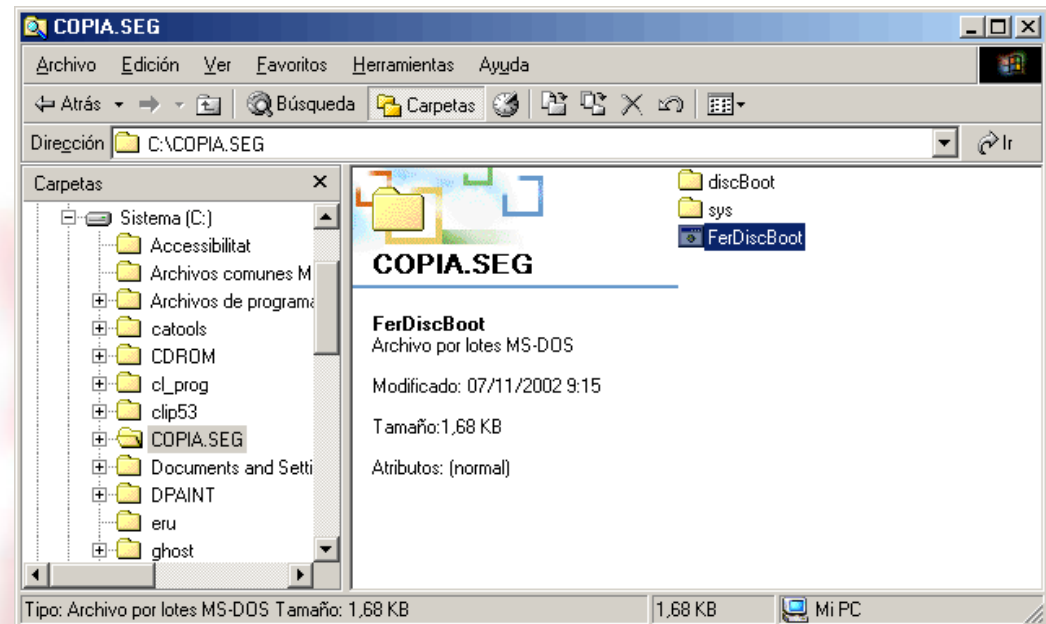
COPIA.SEG

Archivo Edición Ver Favoritos Herramientas Ayuda

Atrás Búsqueda Carpetas

Dirección C:\COPIA.SEG Ir

Carpetas ×

Sistema (C:)
Accessibilitat
Archivos comunes M
Archivos de programa
catools
CDROM
cl_prog
clip53
COPIA.SEG
Documents and Setti
DPAINT
eru
ghost

COPIA.SEG

FerDiscBoot
Archivo por lotes MS-DOS

Modificado: 07/11/2002 9:15

Tamaño:1,68 KB

Atributos: (normal)

discBoot
sys
FerDiscBoot

Tipo: Archivo por lotes MS-DOS Tamaño: 1,68 KB | 1,68 KB | Mi PC